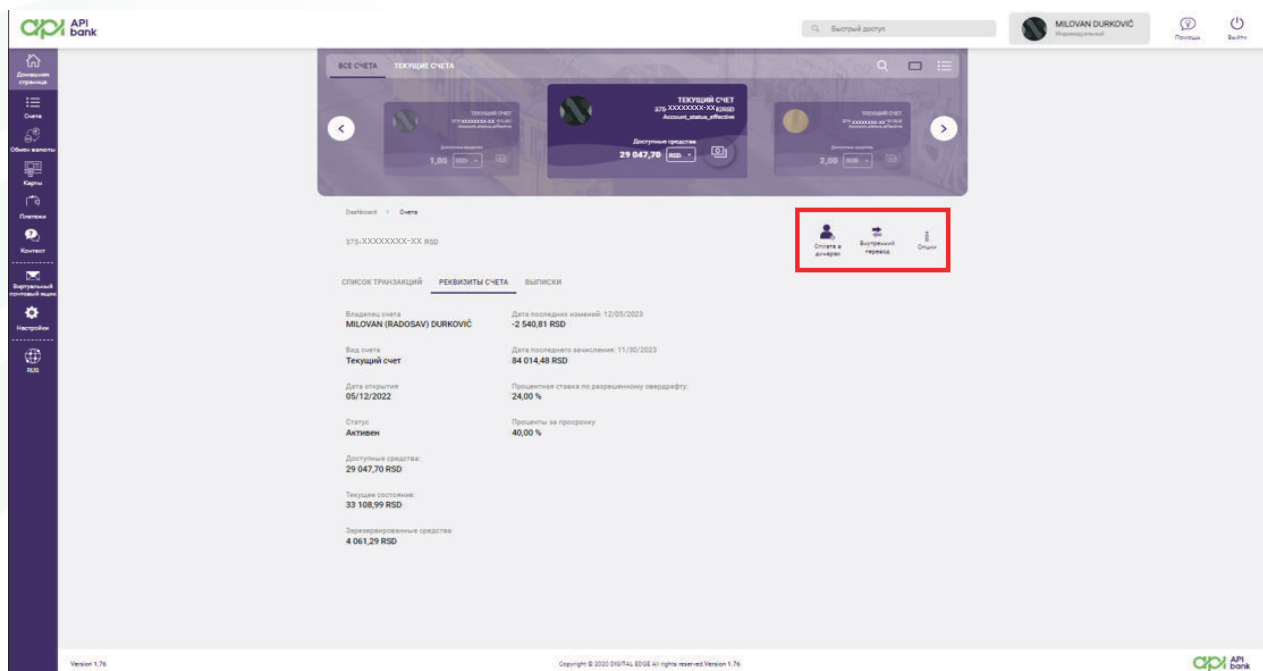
API bank

Быстрый доступ

MILOVAN DURKOVIĆ
Индивидуальный

Помощь
Выйти

Домашняя страница
Счета
Обмен валюты
Карты
Платежи
Контакт
Виртуальный почтовый ящик
Настройки
RUS

ВСЕ СЧЕТА ТЕКУЩИЕ СЧЕТА

ТЕКУЩИЙ СЧЕТ
375-XXXXXXXX-XX RSD
Account_status_effective
Доступные средства
1,00 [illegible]

ТЕКУЩИЙ СЧЕТ
375-XXXXXXXX-XX RSD
Account_status_effective
Доступные средства
29 047,70 RSD

ТЕКУЩИЙ СЧЕТ
375-XXXXXXXX-XX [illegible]
Account_status_effective
Доступные средства
2,00 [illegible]

Dashboard > Счета

375-XXXXXXXX-XX RSD

Оплата в динарах
Внутренний перевод
Опции

СПИСОК ТРАНЗАКЦИЙ РЕКВИЗИТЫ СЧЕТА ВЫПИСКИ

Владелец счета
MILOVAN (RADOSAV) DURKOVIĆ

Дата последних изменений: 12/05/2023
-2 540,81 RSD

Вид счета
Текущий счет

Дата последнего зачисления: 11/30/2023
84 014,48 RSD

Дата открытия
05/12/2022

Процентная ставка по разрешенному овердрафту:
24,00 %

Статус
Активен

Проценты за просрочку
40,00 %

Доступные средства:
29 047,70 RSD

Текущее состояние:
33 108,99 RSD

Зарезервированные средства:
4 061,29 RSD

Version 1.76

Copyright © 2020 DIGITAL EDGE All rights reserved Version 1.76

API bank